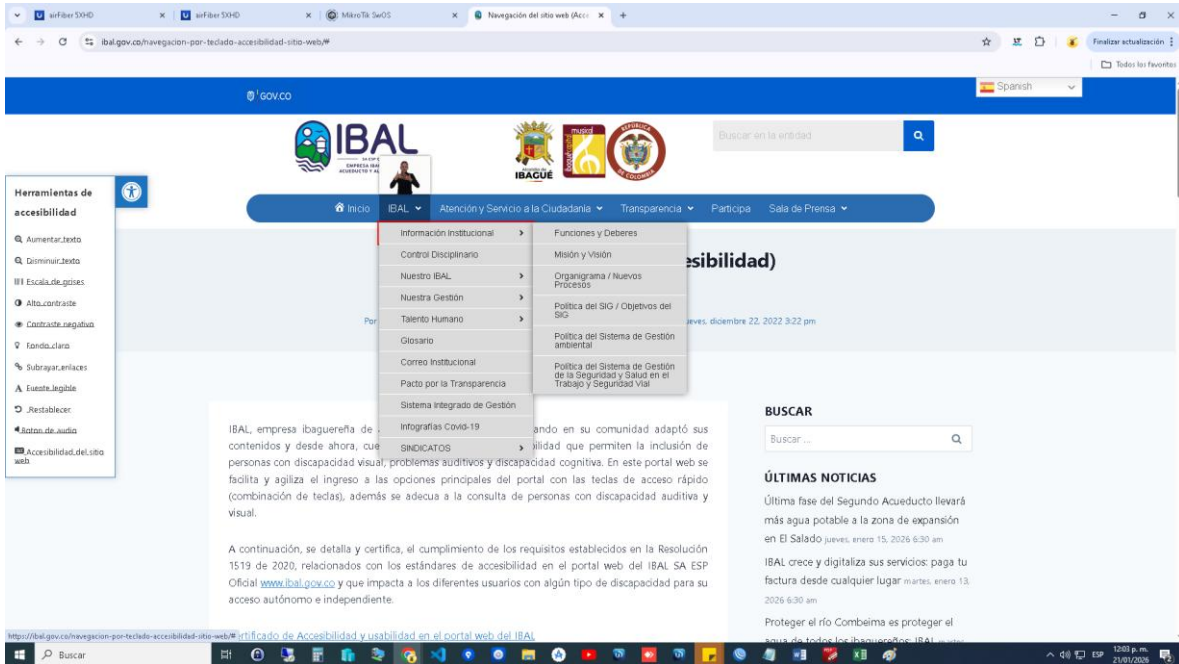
airFiber 5XHD | airFiber 5XHD | MikroTik SwOS | Navegación del sitio web (Acce | +

ibal.gov.co/navegacion-por-teclado-accesibilidad-sitio-web/#

Finalizar actualización

Todos los favoritos

GOV.CO

Spanish

IBAL

EMPRESA IBAGUEREÑA DE ACUEDUCTO Y ALCANTARILLADO

IBAGUÉ

REPÚBLICA DE COLOMBIA

Buscar en la entidad

Herramientas de accesibilidad

Aumentar texto

Disminuir texto

Escala de grises

Alto contraste

Contraste negativo

Fondo claro

Subrayar enlaces

Fuente legible

Restablecer

Boton de audio

Accesibilidad del sitio web

Inicio | IBAL | Atención y Servicio a la Ciudadanía | Transparencia | Participa | Sala de Prensa

Información Institucional
Control Disciplinario
Nuestro IBAL
Nuestra Gestión
Talento Humano
Glosario
Correo Institucional
Pacto por la Transparencia
Sistema Integrado de Gestión
Infografías Covid-19
SINDICATOS

Funciones y Deberes
Misión y Visión
Organigrama / Nuevos Procesos
Política del SIG / Objetivos del SIG
Política del Sistema de Gestión ambiental
Política del Sistema de Gestión de la Seguridad y Salud en el Trabajo y Seguridad Vial

esibilidad)

Por

jueves, diciembre 22, 2022 3:22 pm

IBAL, empresa ibaguereña de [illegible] ando en su comunidad adaptó sus contenidos y desde ahora, cue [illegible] ilidad que permiten la inclusión de personas con discapacidad visual, problemas auditivos y discapacidad cognitiva. En este portal web se facilita y agiliza el ingreso a las opciones principales del portal con las teclas de acceso rápido (combinación de teclas), además se adecua a la consulta de personas con discapacidad auditiva y visual.

A continuación, se detalla y certifica, el cumplimiento de los requisitos establecidos en la Resolución 1519 de 2020, relacionados con los estándares de accesibilidad en el portal web del IBAL SA ESP Oficial www.ibal.gov.co y que impacta a los diferentes usuarios con algún tipo de discapacidad para su acceso autónomo e independiente.

https://ibal.gov.co/navegacion-por-teclado-accesibilidad-sitio-web/# ertificado de Accesibilidad y usabilidad en el portal web del IBAL

BUSCAR

Buscar ...

ÚLTIMAS NOTICIAS

Última fase del Segundo Acueducto llevará más agua potable a la zona de expansión en El Salado jueves, enero 15, 2026 6:30 am

IBAL crece y digitaliza sus servicios: paga tu factura desde cualquier lugar martes, enero 13, 2026 6:30 am

Proteger el río Combeima es proteger el agua de todos los ibaguereños: IBAL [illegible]

Buscar

ESP 12:03 p. m. 21/01/2026